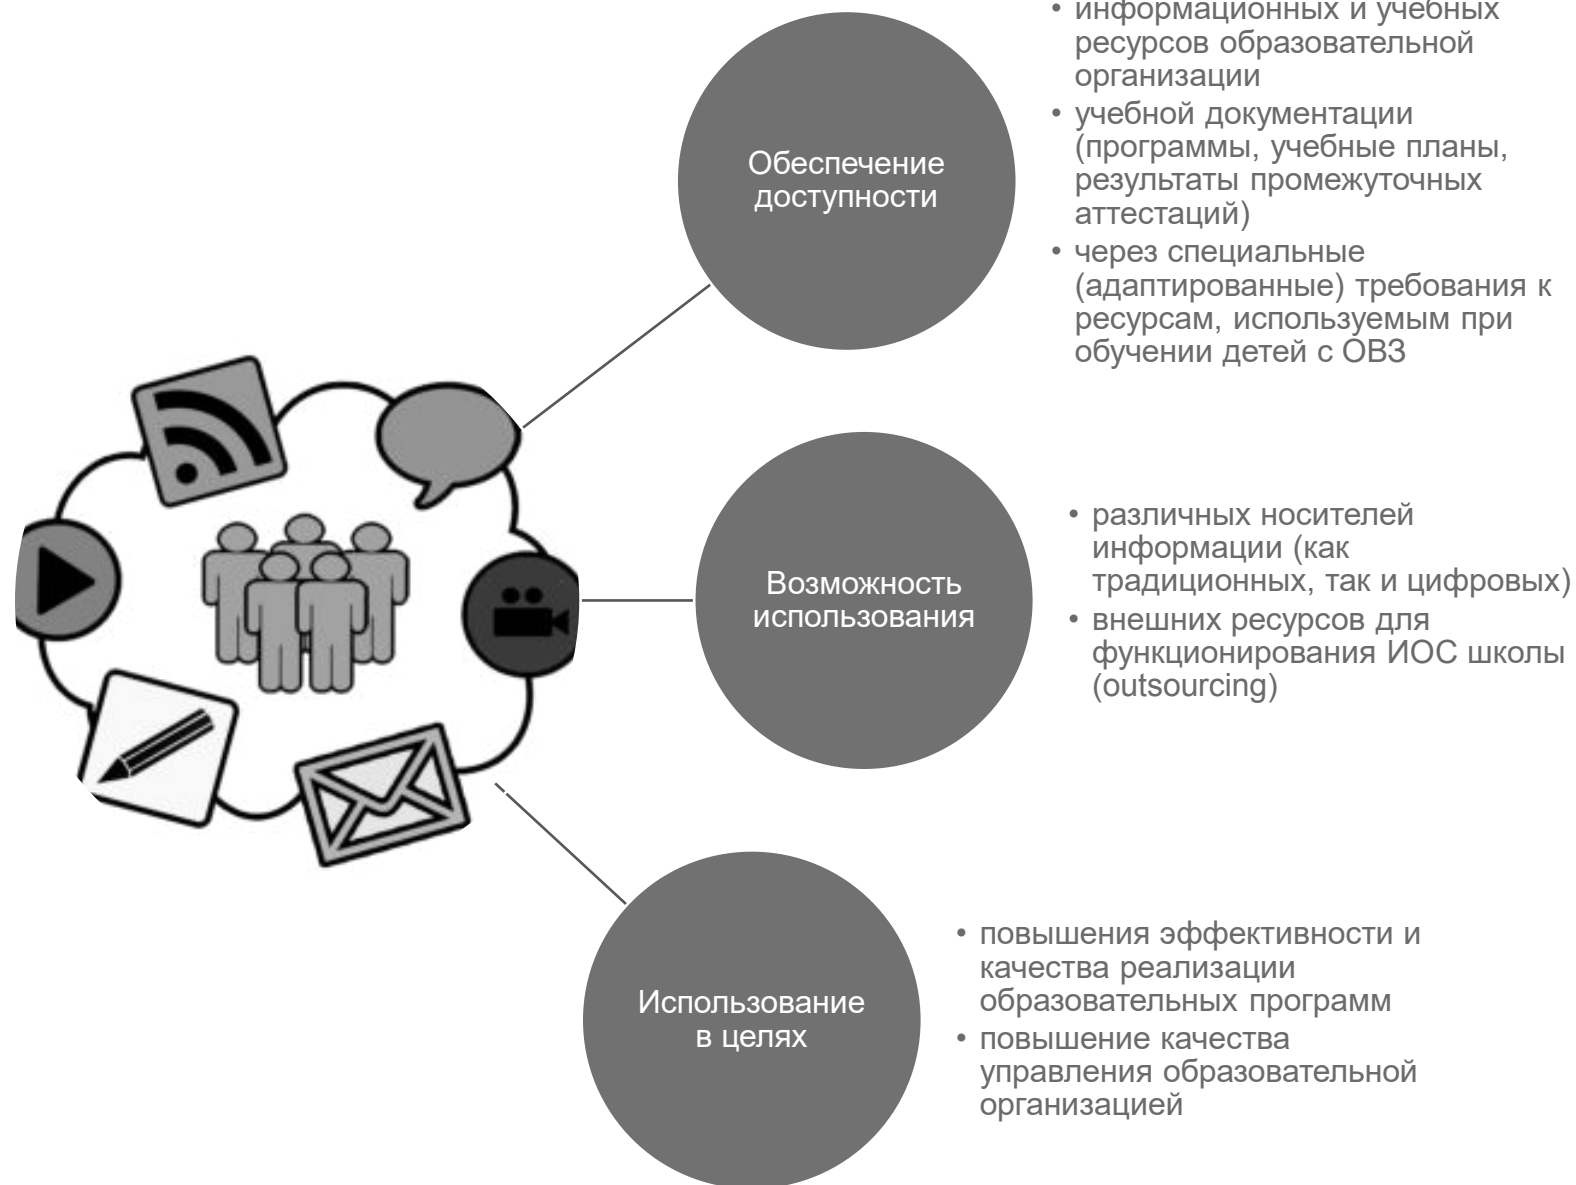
Обеспечение доступности

• информационных и учебных ресурсов образовательной организации
• учебной документации (программы, учебные планы, результаты промежуточных аттестаций)
• через специальные (адаптированные) требования к ресурсам, используемым при обучении детей с ОВЗ

Возможность использования

• различных носителей информации (как традиционных, так и цифровых)
• внешних ресурсов для функционирования ИОС школы (outsourcing)

Использование в целях

• повышения эффективности и качества реализации образовательных программ
• повышение качества управления образовательной организацией